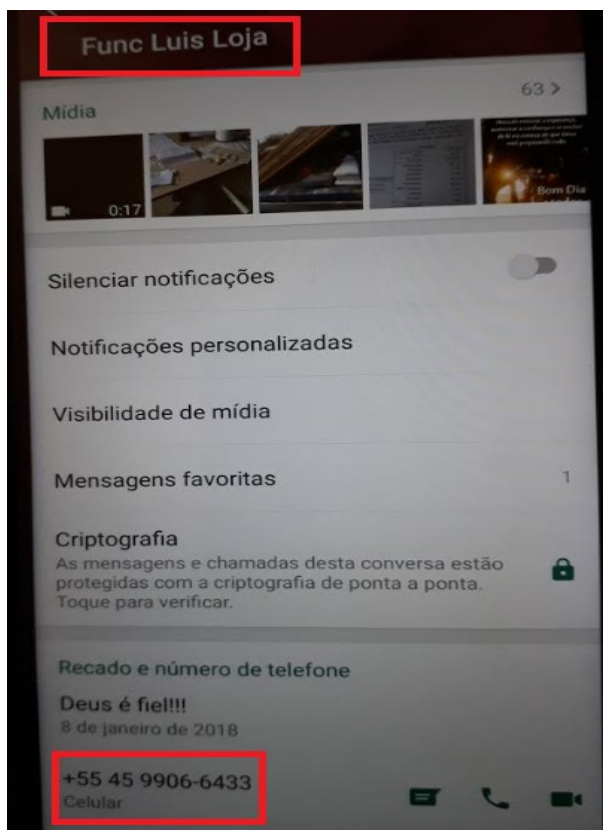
Func Luis Loja

Mídia

63 >

0:17

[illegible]

Bom Dia

Silenciar notificações

Notificações personalizadas

Visibilidade de mídia

Mensagens favoritas

1

Criptografia

As mensagens e chamadas desta conversa estão protegidas com a criptografia de ponta a ponta. Toque para verificar.

Recado e número de telefone

Deus é fiel!!!

8 de janeiro de 2018

+55 45 9906-6433

Celular